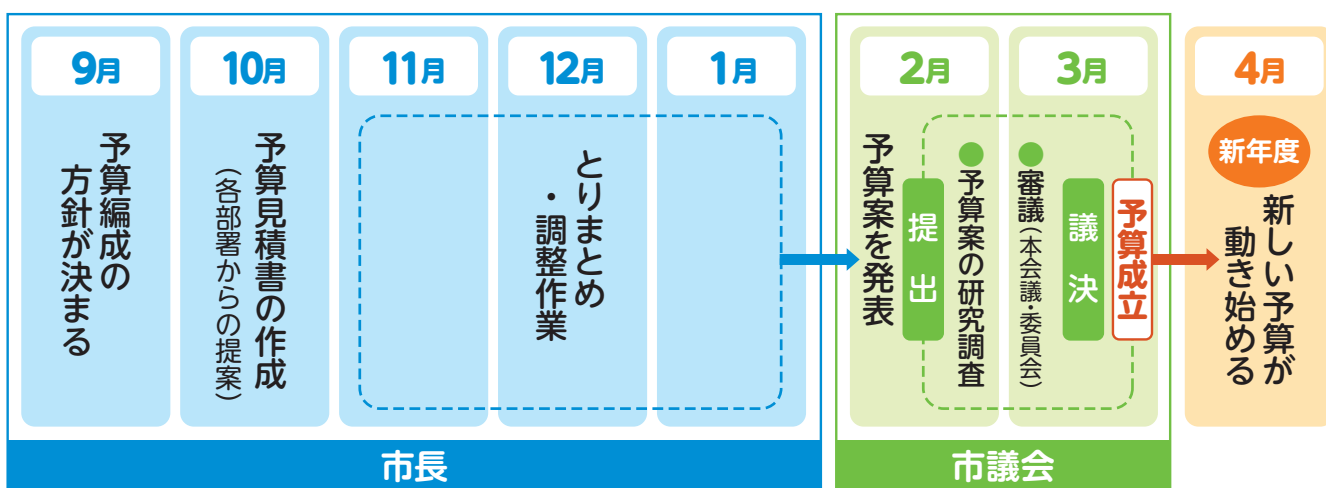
9月

予算編成の方針が決まる

10月

予算見積書の作成
（各部署からの提案）

11月

12月

1月

とりまとめ・調整作業

市長

2月

予算案を発表

提出

●予算案の研究調査

3月

●審議（本会議・委員会）

議決

予算成立

市議会

4月

新年度

新しい予算が動き始める